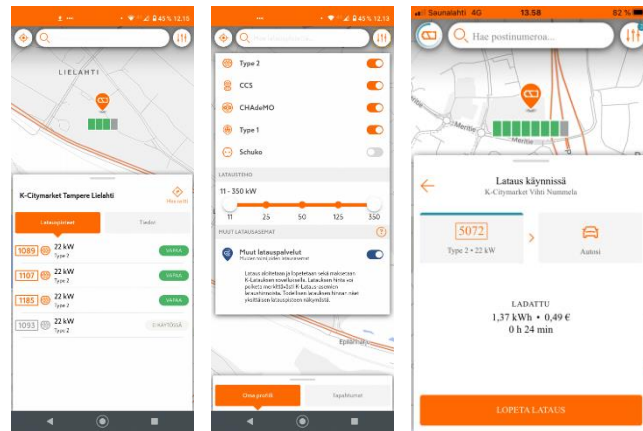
45 % 12.13

LIELAHTI

K-Citymarket Tampere Lielahti

Vie tänne

Latauspisteet

Tiedot

1089 22 kW Type 2 VAPAA

1107 22 kW Type 2 VAPAA

1185 22 kW Type 2 VAPAA

1093 22 kW Type 2 EI KÄYTÖSSÄ

45 % 12.13

Hae latauspisteitä...

Type 2

CCS

CHAdeMO

Type 1

Schuko

LATAUSTEHO

11 - 350 kW

11 25 50 125 350

MUUT LATAUSASEMAT

Muut latauspalvelut

Lataus aloitetaan ja lopetetaan sekä maksetaan K-Latauksen sovelluksella. Latauksen hinta voi poiketa mobiilisti K-Lataus asemien lataushinnoista. Tarkistathan latauksen hinnan aina ennen latausta.

Epilänharju

Oma profiili

Tapahtumat

Saunalahti 4G 13.58 82 %

Hae postinumeroa...

Merilin

Lataus käynnissä

K-Citymarket Vihti Nummela

5072

Type 2 • 22 kW

Autosi

LADATTU

1,37 kWh • 0,49 €

0 h 24 min

LOPETA LATAUS